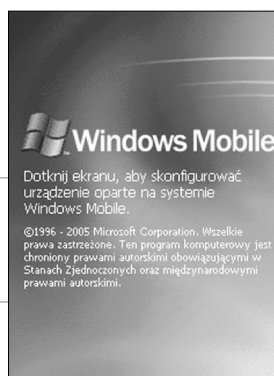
Windows Mobile

Dotknij ekranu, aby skonfigurować urządzenie oparte na systemie Windows Mobile.

©1996 - 2005 Microsoft Corporation. Wszelkie prawa zastrzeżone. Ten program komputerowy jest chroniony prawami autorskimi obowiązującymi w Stanach Zjednoczonych oraz międzynarodowymi prawami autorskimi.